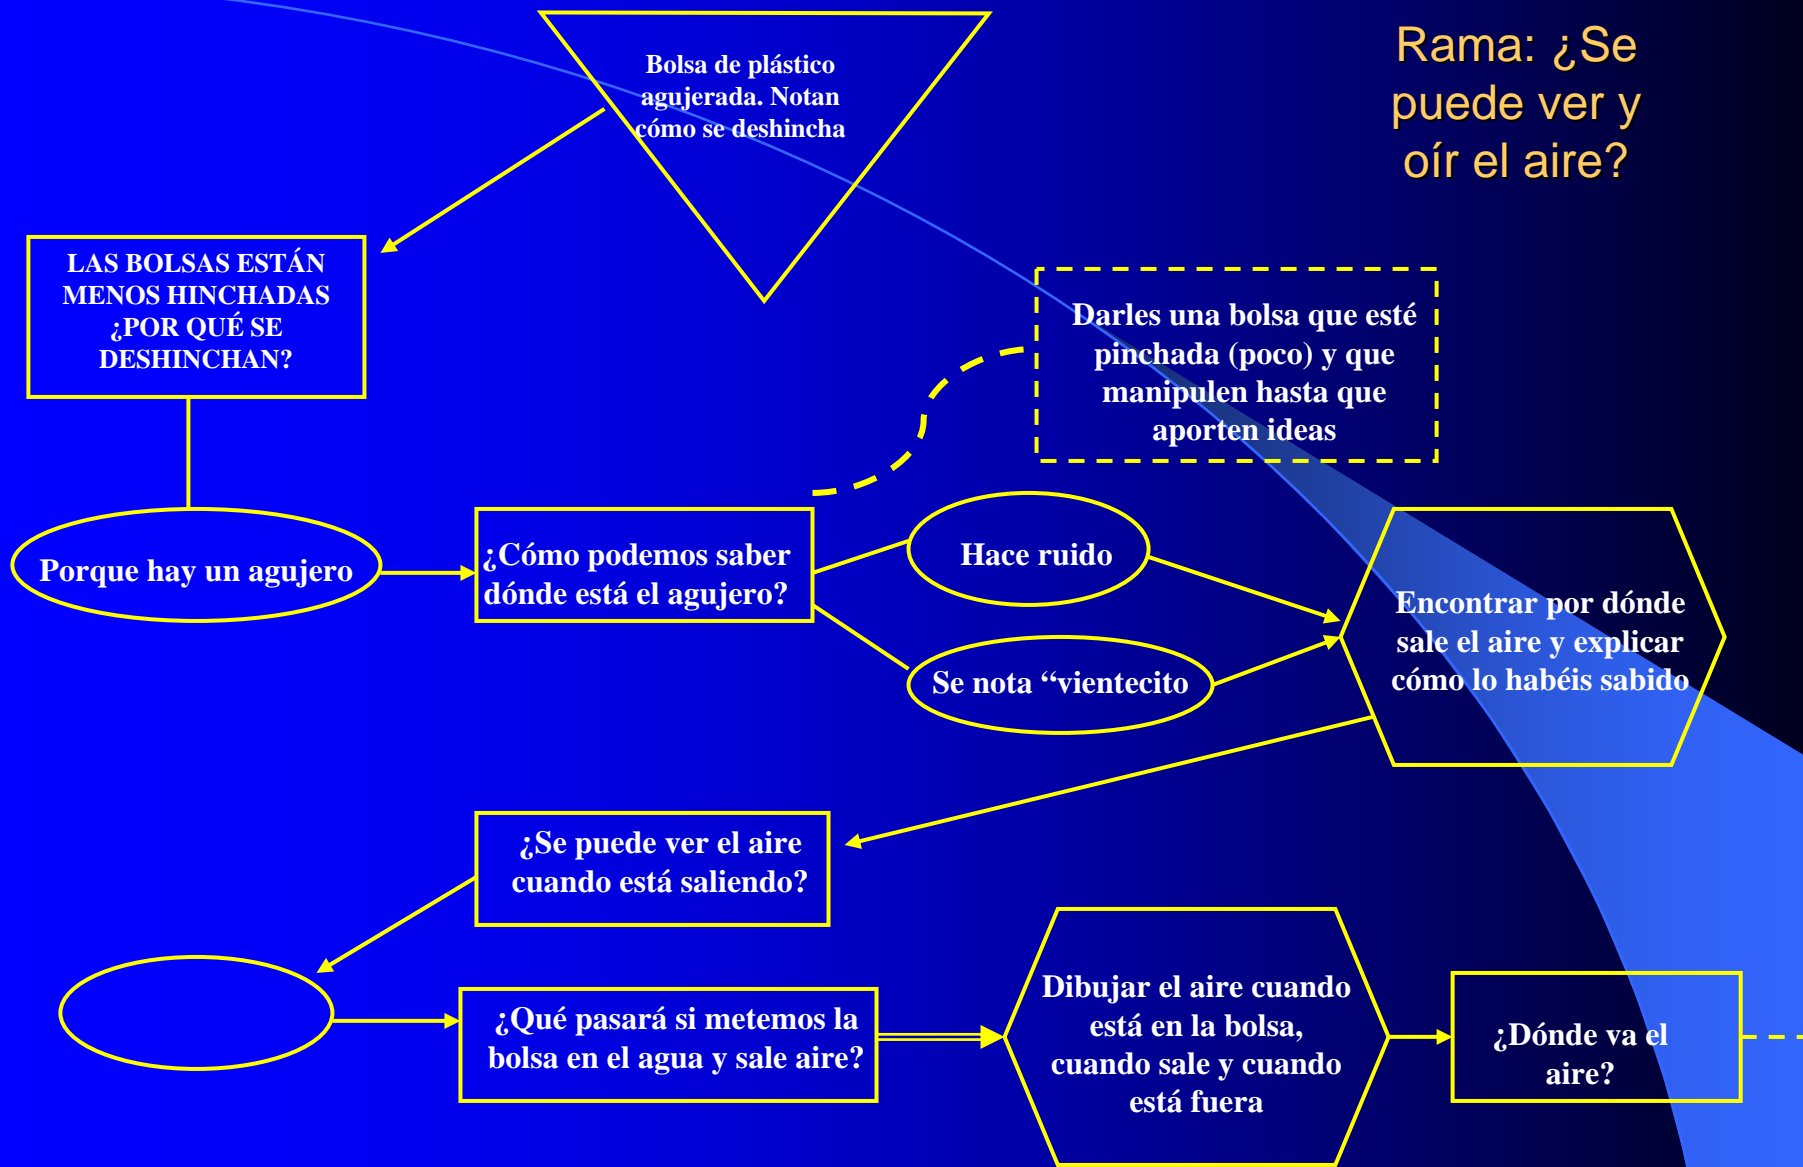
Rama: ¿Se puede ver y oír el aire?

Bolsa de plástico agujerada. Notan cómo se deshincha

LAS BOLSAS ESTÁN MENOS HINCHADAS ¿POR QUÉ SE DESHINCHAN?

Darles una bolsa que esté pinchada (poco) y que manipulen hasta que aporten ideas

Porque hay un agujero

¿Cómo podemos saber dónde está el agujero?

Hace ruido

Se nota "vientecito

Encontrar por dónde sale el aire y explicar cómo lo habéis sabido

¿Se puede ver el aire cuando está saliendo?

¿Qué pasará si metemos la bolsa en el agua y sale aire?

Dibujar el aire cuando está en la bolsa, cuando sale y cuando está fuera

¿Dónde va el aire?